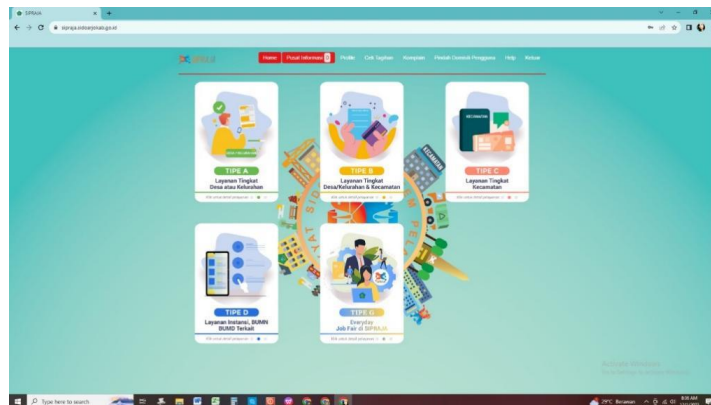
SIPRAJA

sipraja.sidoarjokab.go.id

SIPRAJA

Home
Pusat Informasi
Profile
Cek Tagihan
Keluhan
Pilih Domisili Pengguna
Help
Keluar

TIPE A
Layanan Tingkat Desa atau Kelurahan
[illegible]

TIPE B
Layanan Tingkat Desa/Kelurahan & Kecamatan
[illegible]

TIPE C
Layanan Tingkat Kecamatan
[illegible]

TIPE D
Layanan Instansi, BUMN BUMD Terkait
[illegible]

TIPE G
Everyday Job Fair di SIPRAJA
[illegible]

Activate Windows
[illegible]

Type here to search

29°C Berawan

8:38 AM
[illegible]